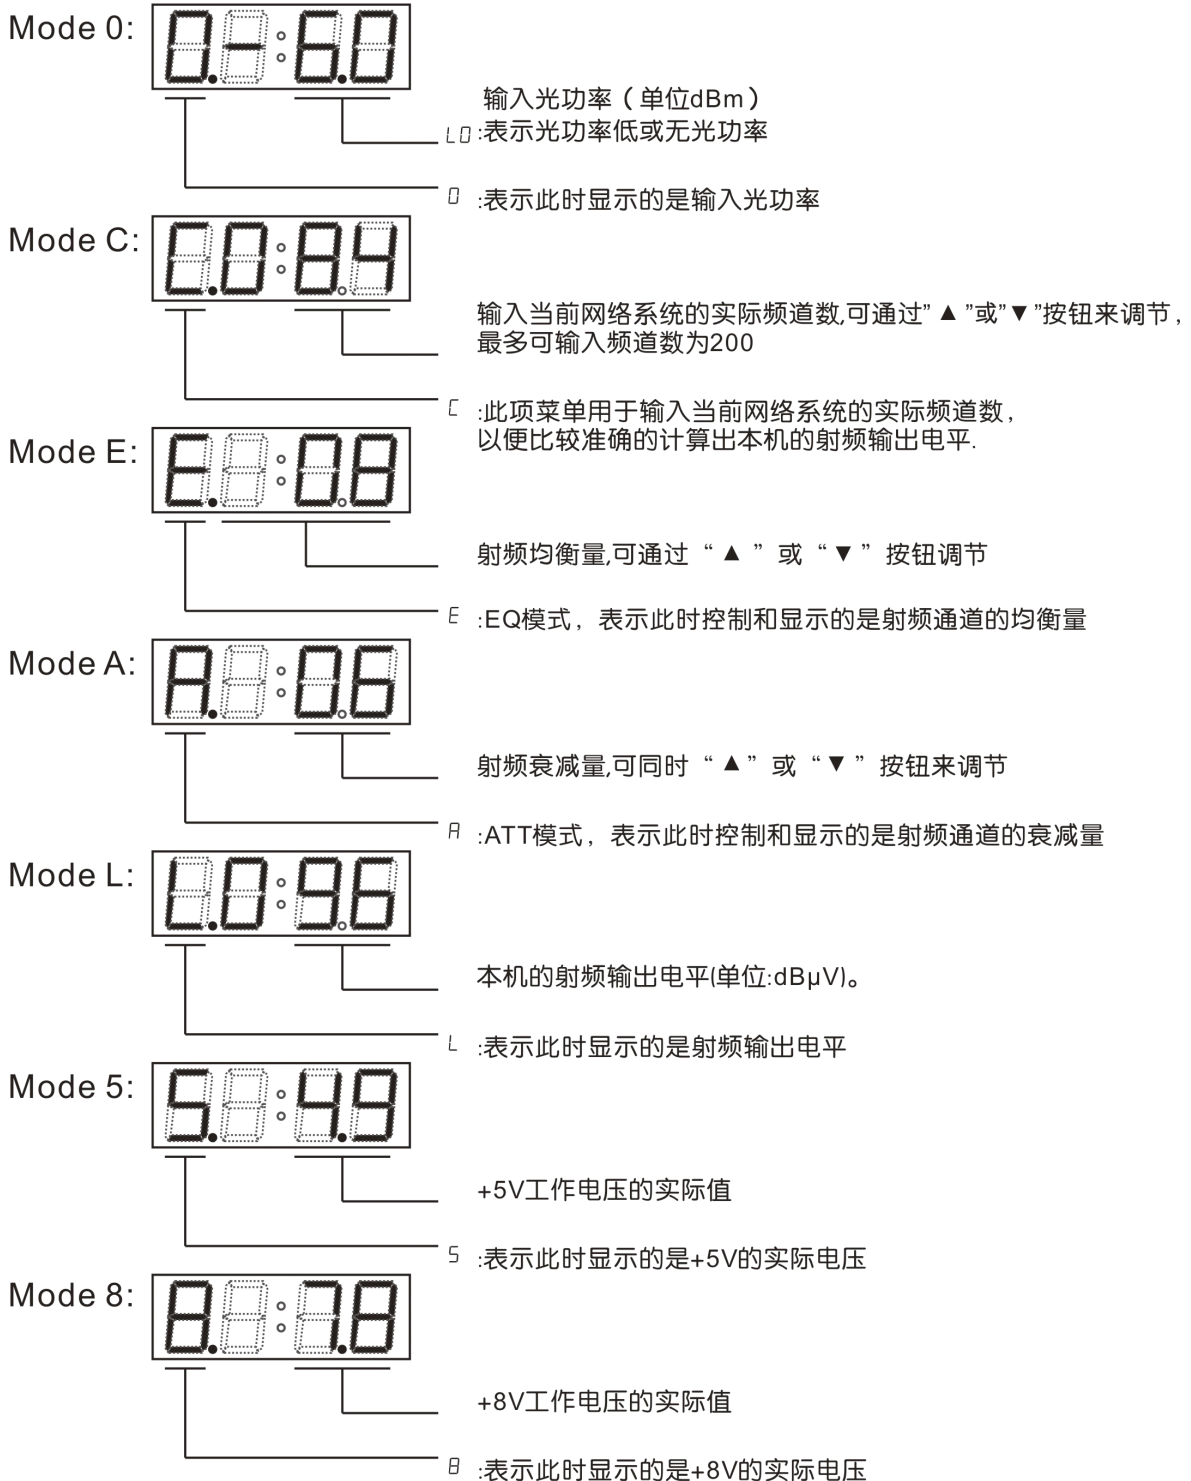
Mode 0: 0.-6.0

输入光功率（单位dBm）

LO :表示光功率低或无光功率

0 :表示此时显示的是输入光功率

Mode C: C.0:84

输入当前网络系统的实际频道数,可通过”▲”或”▼”按钮来调节，最多可输入频道数为200

C :此项菜单用于输入当前网络系统的实际频道数，以便比较准确的计算出本机的射频输出电平.

Mode E: E.:08

射频均衡量,可通过“▲”或“▼”按钮调节

E :EQ模式，表示此时控制和显示的是射频通道的均衡量

Mode A: A.:06

射频衰减量,可同时“▲”或“▼”按钮来调节

A :ATT模式，表示此时控制和显示的是射频通道的衰减量

Mode L: L.0:96

本机的射频输出电平(单位:dBμV)。

L :表示此时显示的是射频输出电平

Mode 5: 5.:4.9

+5V工作电压的实际值

5 :表示此时显示的是+5V的实际电压

Mode 8: 8.:7.8

+8V工作电压的实际值

8 :表示此时显示的是+8V的实际电压